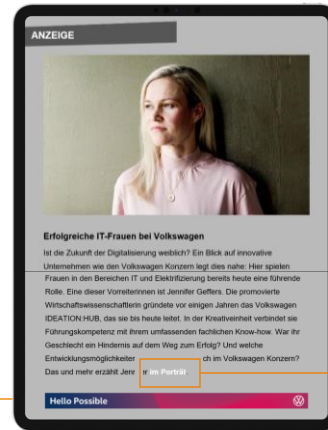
ANZEIGE

Erfolgreiche IT-Frauen bei Volkswagen

Ist die Zukunft der Digitalisierung weiblich? Ein Blick auf innovative Unternehmen wie den Volkswagen Konzern legt dies nahe: Hier spielen Frauen in den Bereichen IT und Elektrifizierung bereits heute eine führende Rolle. Eine dieser Vorreiterinnen ist Jennifer Geffers. Die promovierte Wirtschaftswissenschaftlerin gründete vor einigen Jahren das Volkswagen IDEATION:HUB, das sie bis heute leitet. In der Kreativeinheit verbindet sie Führungskompetenz mit ihrem umfassenden fachlichen Know-how. War ihr Geschlecht ein Hindernis auf dem Weg zum Erfolg? Und welche Entwicklungsmöglichkeiter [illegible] ch im Volkswagen Konzern? Das und mehr erzählt Jenr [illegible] r im Porträt.

Hello Possible